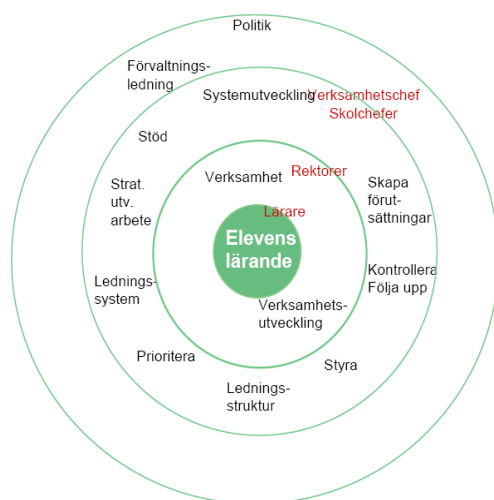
Politik

Förvaltningsledning

Systemutveckling

Verksamhetschef Skolchefer

Stöd

Strat. utv. arbete

Verksamhet

Rektorer

Skapa förutsättningar

Lärare

Elevens lärande

Ledningssystem

Kontrollera Följa upp

Verksamhetsutveckling

Prioritera

Styra

Ledningsstruktur